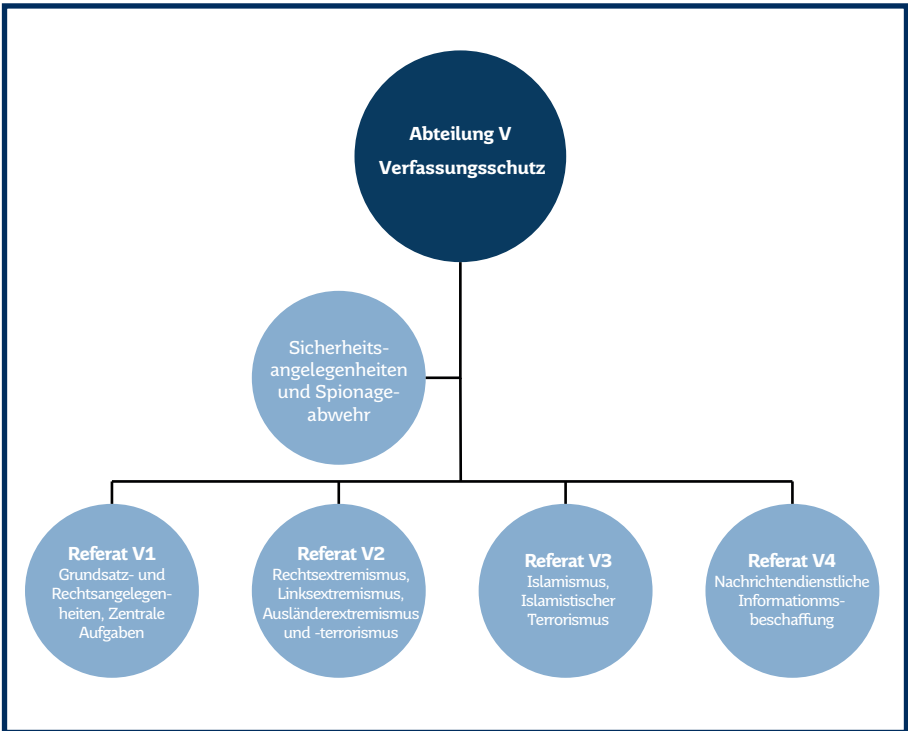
Abteilung V
Verfassungsschutz

Sicherheitsangelegenheiten und Spionageabwehr

Referat V1
Grundsatz- und Rechtsangelegenheiten, Zentrale Aufgaben

Referat V2
Rechtsextremismus, Linksextremismus, Ausländerextremismus und -terrorismus

Referat V3
Islamismus, Islamistischer Terrorismus

Referat V4
Nachrichtendienstliche Informationmsbeschaffung